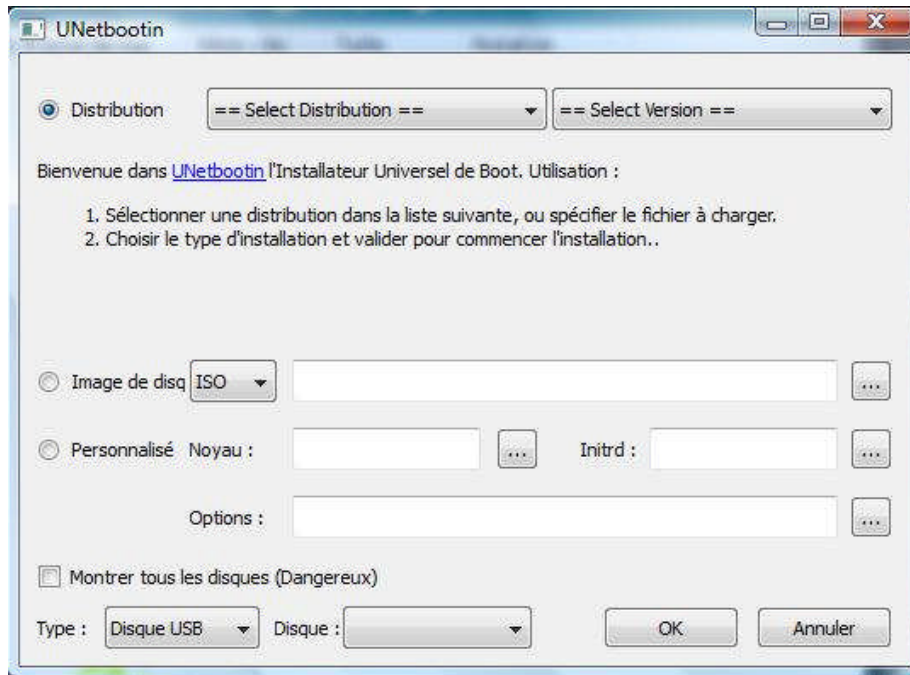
UNetbootin

Distribution == Select Distribution == == Select Version ==

Bienvenue dans UNetbootin l'Installateur Universel de Boot. Utilisation :

1. Sélectionner une distribution dans la liste suivante, ou spécifier le fichier à charger.
2. Choisir le type d'installation et valider pour commencer l'installation..

Image de disq ISO ...

Personnalisé Noyau : ... Initrd : ...

Options : ...

Montrer tous les disques (Dangereux)

Type : Disque USB Disque : OK Annuler